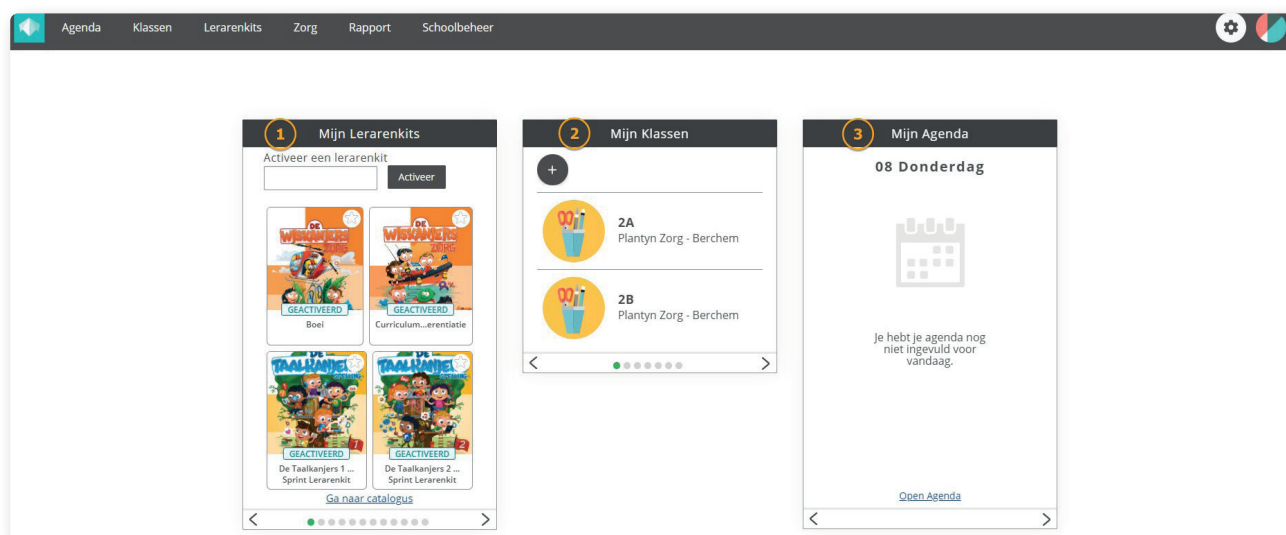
Agenda Klassen Lerarenkits Zorg Rapport Schoolbeheer

1 Mijn Lerarenkits

Activeer een lerarenkit

Activeer

DE WISKANJERS ZORG

GEACTIVEERD

Boei

DE WISKANJERS ZORG

GEACTIVEERD

Curriculum...erentiatie

DE TAALKANJERS

1

GEACTIVEERD

De Taalkanjers 1 ... Sprint Lerarenkit

DE TAALKANJERS

2

GEACTIVEERD

De Taalkanjers 2 ... Sprint Lerarenkit

Ga naar catalogus

2 Mijn Klassen

+

2A
Plantyn Zorg - Berchem

2B
Plantyn Zorg - Berchem

3 Mijn Agenda

08 Donderdag

Je hebt je agenda nog niet ingevuld voor vandaag.

Open Agenda